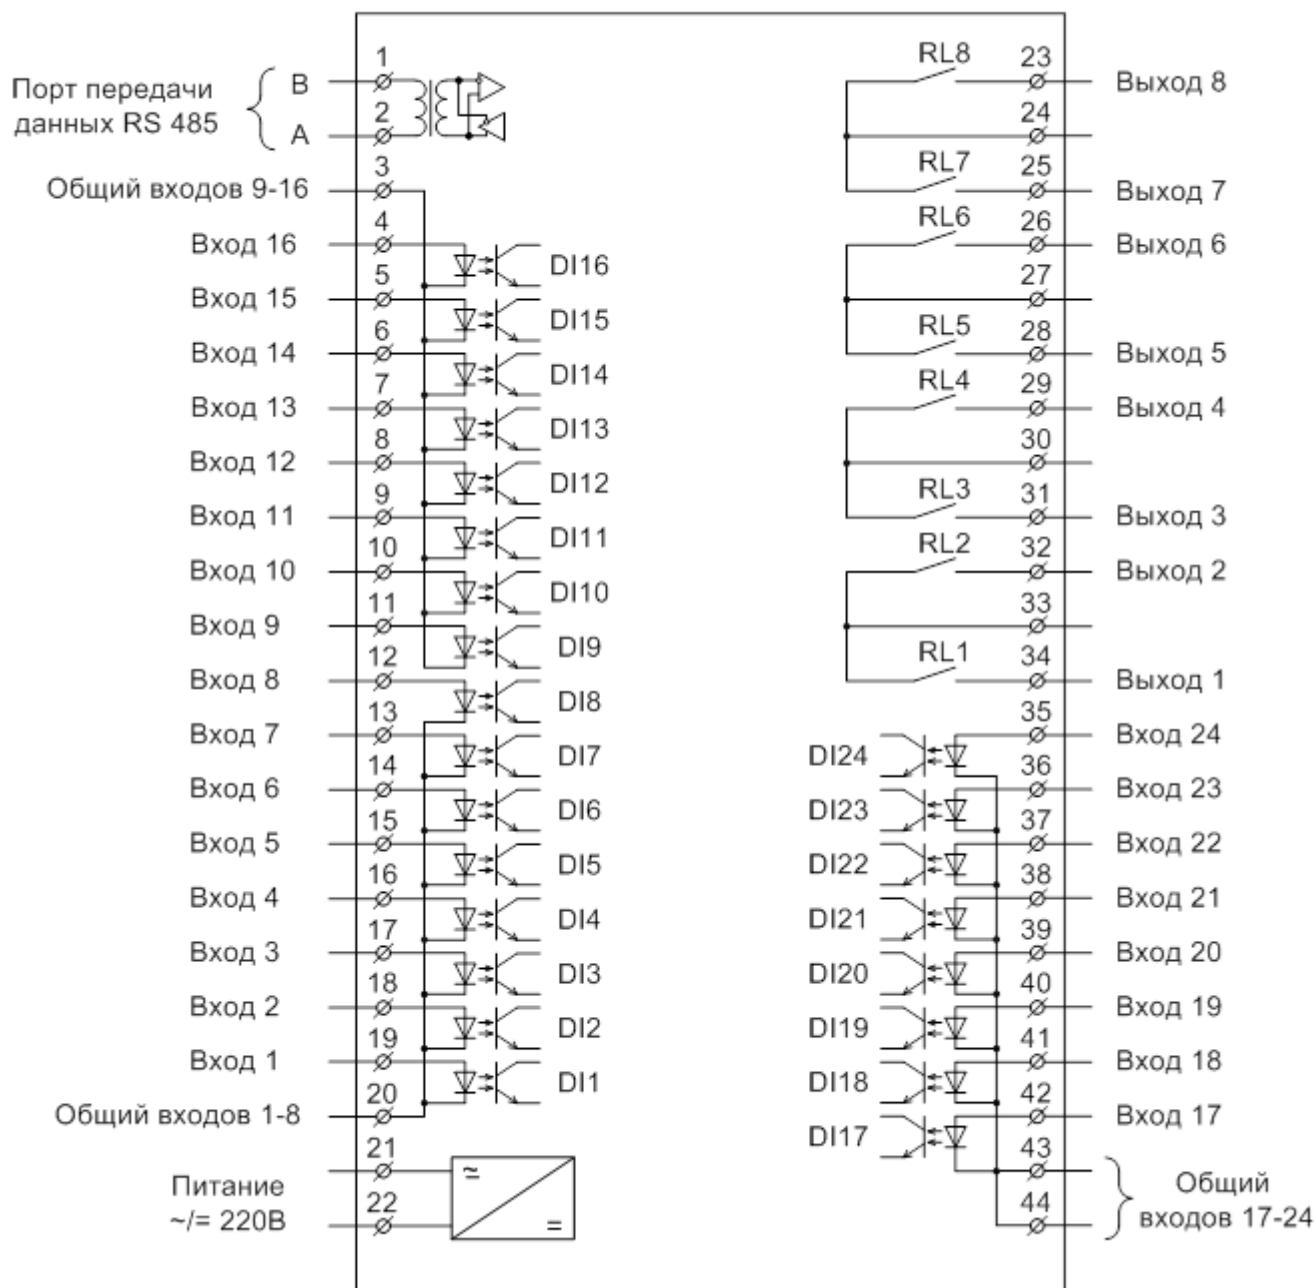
Порт передачи данных RS 485
B
A
1
2
3
Общий входов 9-16
4
Вход 16
DI16
5
Вход 15
DI15
6
Вход 14
DI14
7
Вход 13
DI13
8
Вход 12
DI12
9
Вход 11
DI11
10
Вход 10
DI10
11
Вход 9
DI9
12
Вход 8
DI8
13
Вход 7
DI7
14
Вход 6
DI6
15
Вход 5
DI5
16
Вход 4
DI4
17
Вход 3
DI3
18
Вход 2
DI2
19
Вход 1
DI1
20
Общий входов 1-8
21
Питание ~/= 220В
22
≈
=

RL8
23
Выход 8
24
RL7
25
Выход 7
RL6
26
Выход 6
27
RL5
28
Выход 5
RL4
29
Выход 4
30
RL3
31
Выход 3
RL2
32
Выход 2
33
RL1
34
Выход 1
35
Вход 24
DI24
36
Вход 23
DI23
37
Вход 22
DI22
38
Вход 21
DI21
39
Вход 20
DI20
40
Вход 19
DI19
41
Вход 18
DI18
42
Вход 17
DI17
43
44
Общий входов 17-24